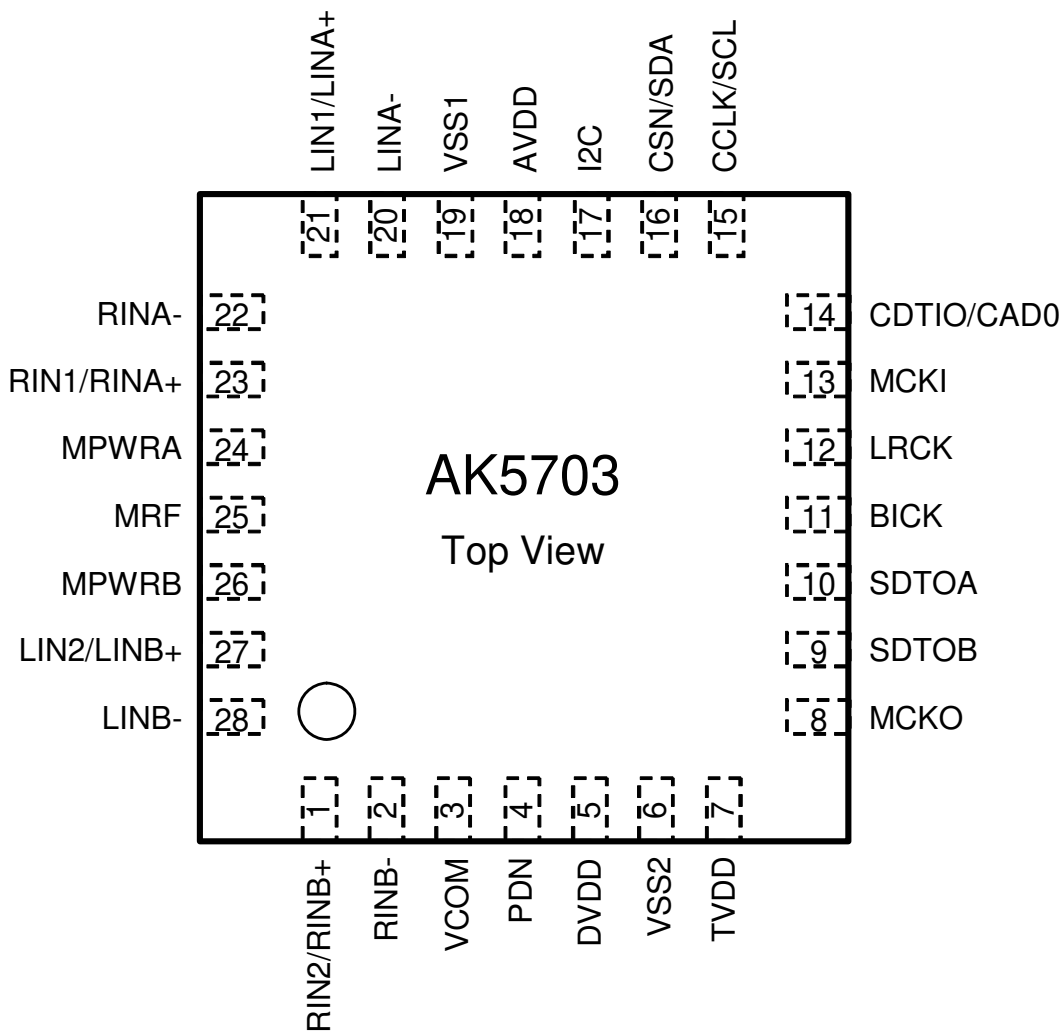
LIN1/LINA+
LINA-
VSS1
AVDD
I2C
CSN/SDA
CCLK/SCL
21
20
19
18
17
16
15

RINA- 22
RIN1/RINA+ 23
MPWRA 24
MRF 25
MPWRB 26
LIN2/LINB+ 27
LINB- 28

14 CDTIO/CAD0
13 MCKI
12 LRCK
11 BICK
10 SDTOA
9 SDTOB
8 MCKO

AK5703
Top View

1
2
3
4
5
6
7
RIN2/RINB+
RINB-
VCOM
PDN
DVDD
VSS2
TVDD